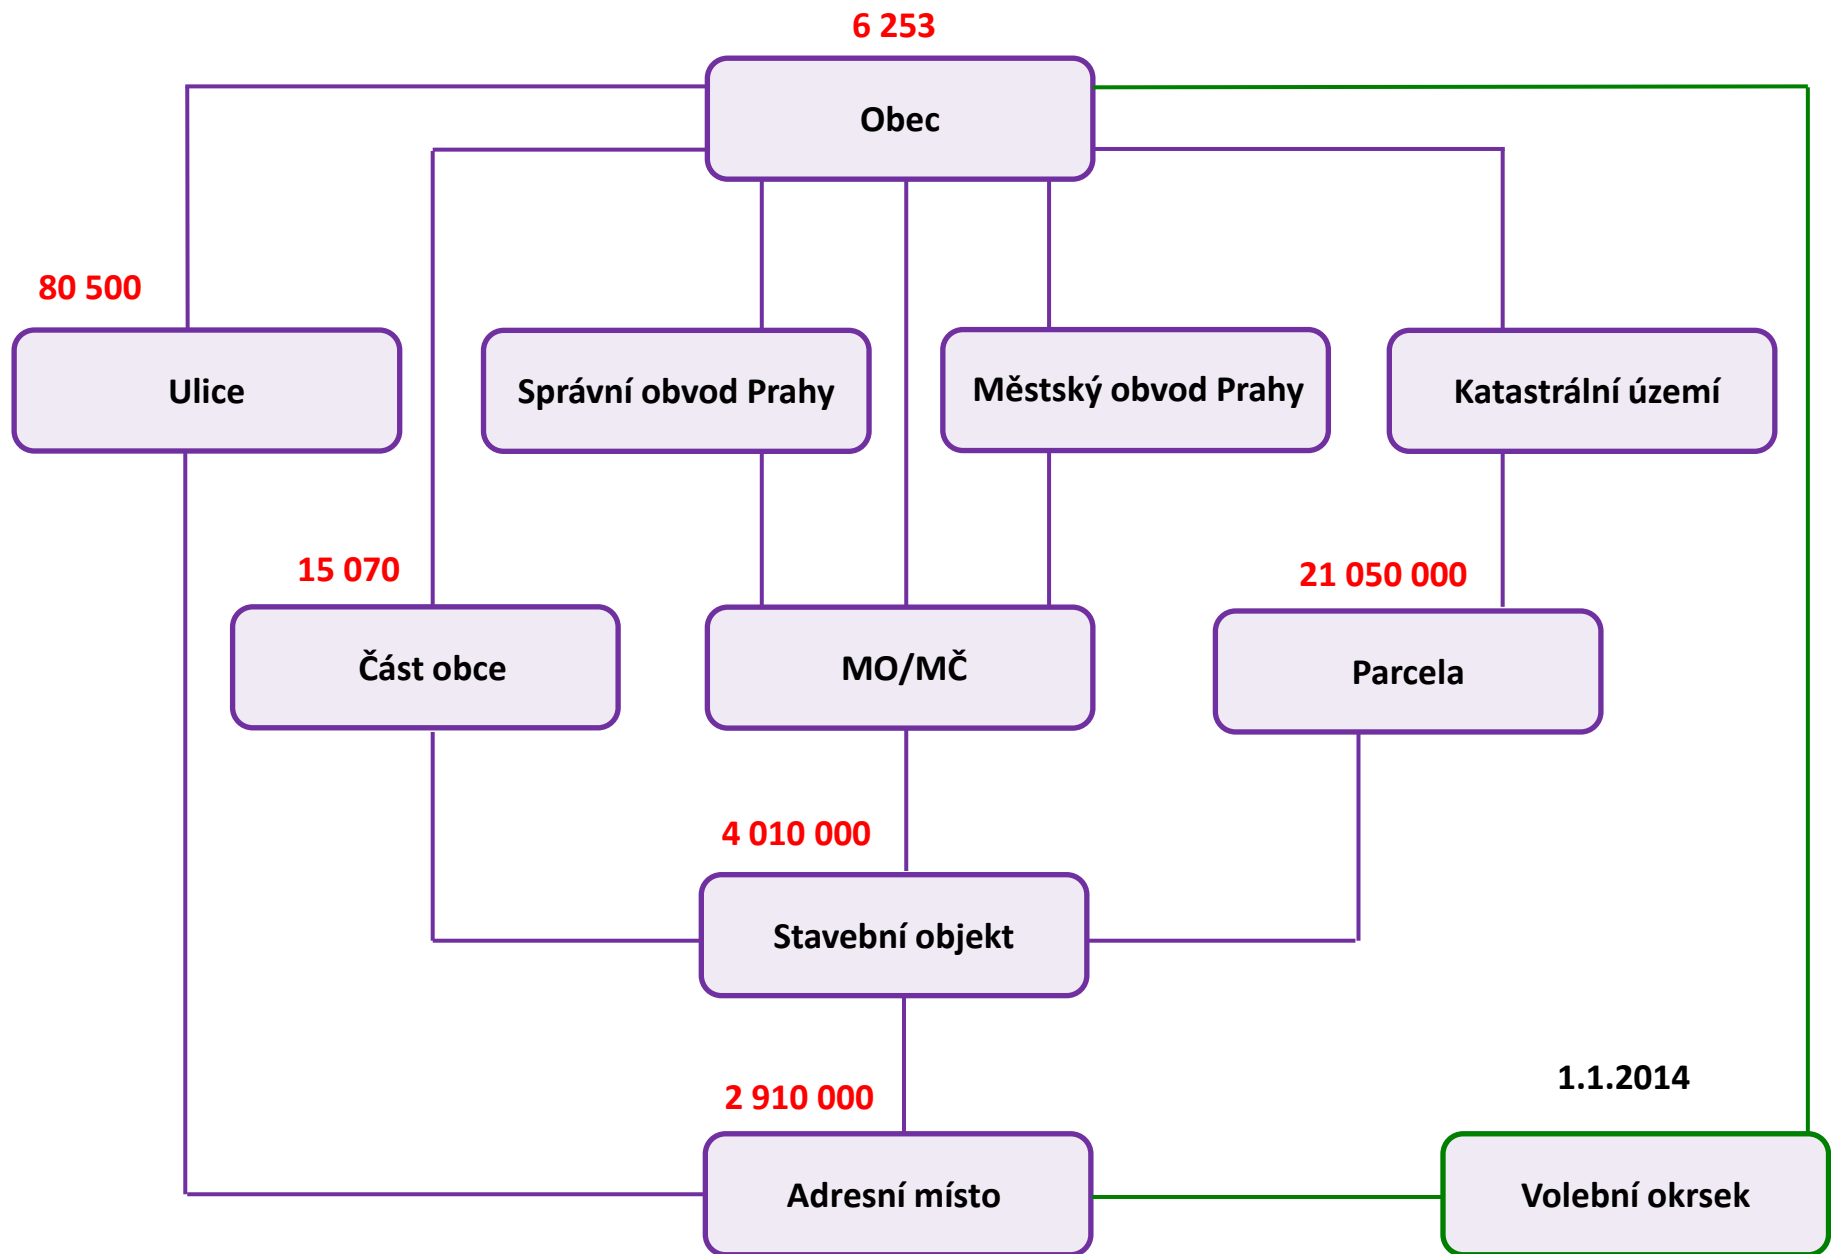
6 253

Obec

80 500

Ulice

Správní obvod Prahy

Městský obvod Prahy

Katastrální území

15 070

Část obce

MO/MČ

21 050 000

Parcela

4 010 000

Stavební objekt

1.1.2014

2 910 000

Adresní místo

Volební okrsek